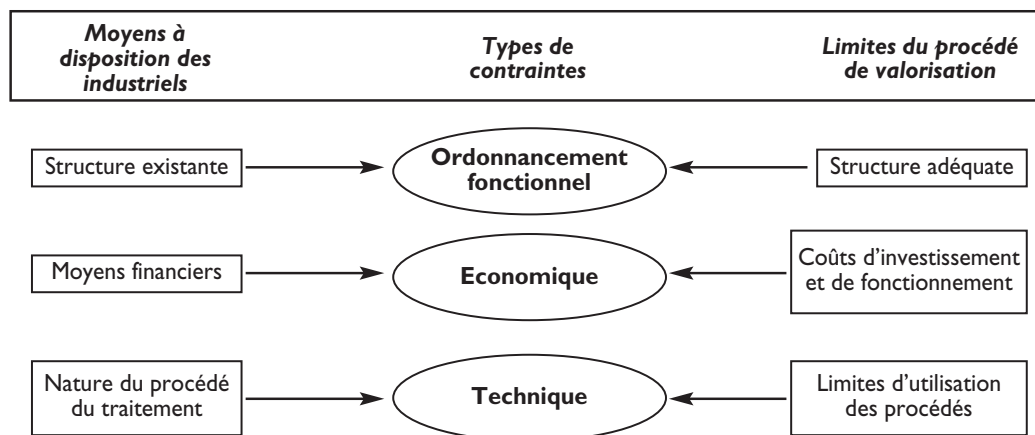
Moyens à disposition des industriels

Types de contraintes

Limites du procédé de valorisation

Structure existante

Ordonnancement fonctionnel

Structure adéquate

Moyens financiers

Economique

Coûts d'investissement et de fonctionnement

Nature du procédé du traitement

Technique

Limites d'utilisation des procédés